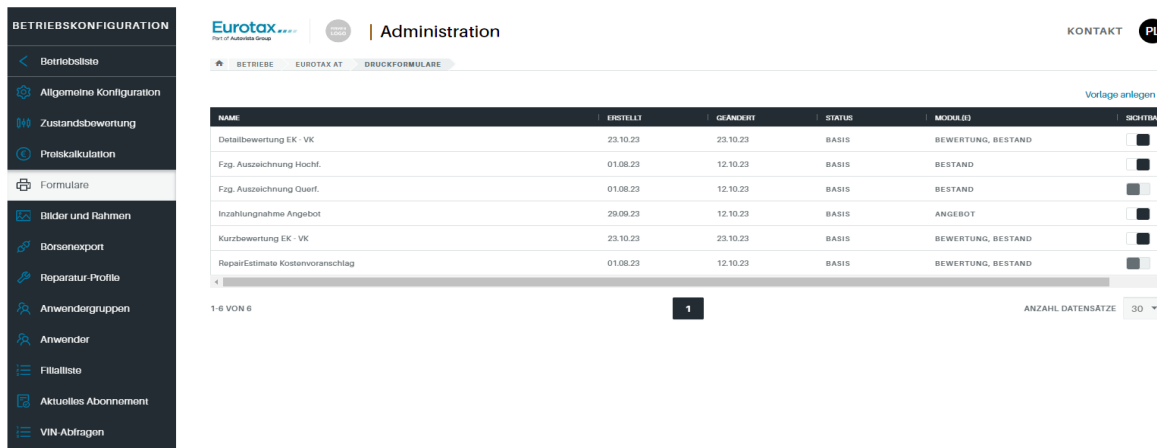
BETRIEBSKONFIGURATION

Betriebsliste
Allgemeine Konfiguration
Zustandsbewertung
Preiskalkulation
Formulare
Bilder und Rahmen
Börsenexport
Reparatur-Profile
Anwendergruppen
Anwender
Filialliste
Aktuelles Abonnement
VIN-Abfragen

Eurotax
Part of Autorola Group

LOGO

| Administration

KONTAKT

PL

BETRIEBE EUROTAX AT DRUCKFORMULARE

Vorlage anlegen

| NAME | ERSTELLT | GEÄNDERT | STATUS | MODUL(E) | SICHTBA |
|---|---|---|---|---|---|
| Detailbewertung EK - VK | 23.10.23 | 23.10.23 | BASIS | BEWERTUNG, BESTAND | |
| Fzg. Auszeichnung Hochf. | 01.08.23 | 12.10.23 | BASIS | BESTAND | |
| Fzg. Auszeichnung Querf. | 01.08.23 | 12.10.23 | BASIS | BESTAND | |
| Inzahlungnahme Angebot | 29.09.23 | 12.10.23 | BASIS | ANGEBOT | |
| Kurzbewertung EK - VK | 23.10.23 | 23.10.23 | BASIS | BEWERTUNG, BESTAND | |
| RepairEstimate Kostenvoranschlag | 01.08.23 | 12.10.23 | BASIS | BEWERTUNG, BESTAND | |

1-6 VON 6

1

ANZAHL DATENSÄTZE 30